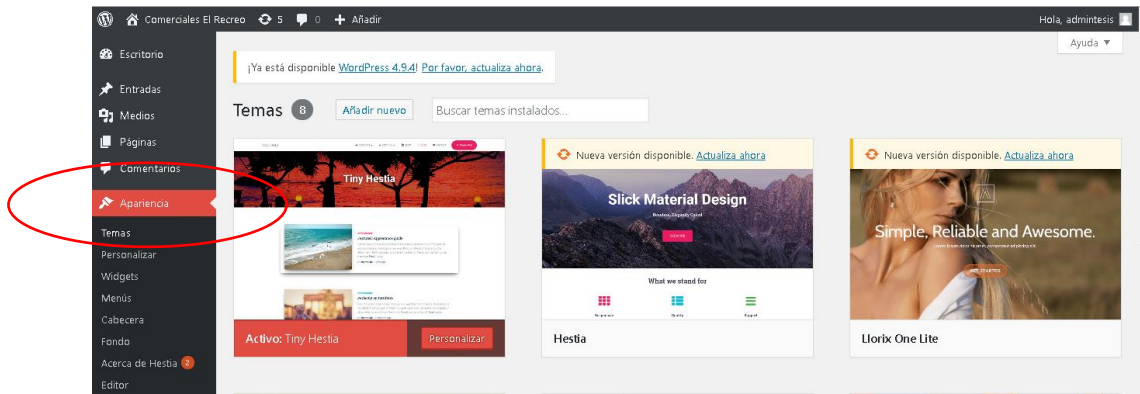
Comerciales El Recreo 5 0 Añadir

Hola, admintesis

Ayuda ▼

Escritorio

Entradas

Medios

Páginas

Comentarios

Apariencia

Temas

Personalizar

Widgets

Menús

Cabecera

Fondo

Acerca de Hestia 2

Editor

¡Ya está disponible WordPress 4.9.4! Por favor, actualiza ahora.

Temas 8 Añadir nuevo Buscar temas instalados...

Tiny Hestia

Activo: Tiny Hestia Personalizar

Nueva versión disponible. Actualiza ahora

Slick Material Design

What we stand for

Hestia

Nueva versión disponible. Actualiza ahora

Simple, Reliable and Awesome.

Llorix One Lite